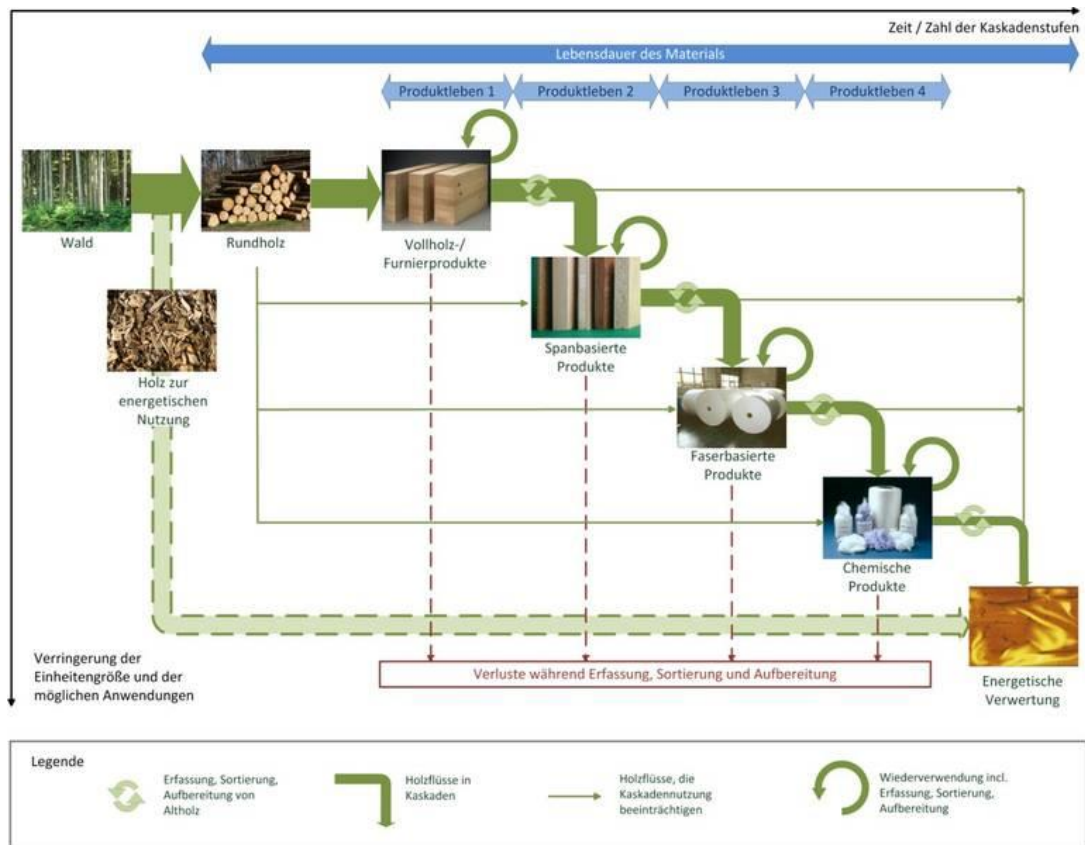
Zeit / Zahl der Kaskadenstufen

Lebensdauer des Materials

Produktleben 1

Produktleben 2

Produktleben 3

Produktleben 4

Wald

Rundholz

Vollholz-/ Furnierprodukte

Holz zur energetischen Nutzung

Spanbasierte Produkte

Faserbasierte Produkte

Chemische Produkte

Verringerung der Einheitengröße und der möglichen Anwendungen

Verluste während Erfassung, Sortierung und Aufbereitung

Energetische Verwertung

Legende

Erfassung, Sortierung, Aufbereitung von Altholz

Holzflüsse in Kaskaden

Holzflüsse, die Kaskadennutzung beeinträchtigen

Wiederverwendung incl. Erfassung, Sortierung, Aufbereitung